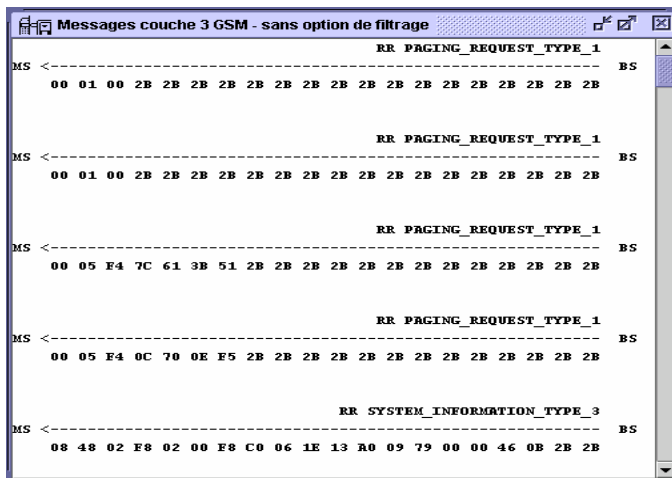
Messages couche 3 GSM - sans option de filtrage

RR PAGING_REQUEST_TYPE_1
MS <------------------------------------------------------------ BS
00 01 00 2B 2B 2B 2B 2B 2B 2B 2B 2B 2B 2B 2B 2B 2B 2B 2B

RR PAGING_REQUEST_TYPE_1
MS <------------------------------------------------------------ BS
00 01 00 2B 2B 2B 2B 2B 2B 2B 2B 2B 2B 2B 2B 2B 2B 2B 2B

RR PAGING_REQUEST_TYPE_1
MS <------------------------------------------------------------ BS
00 05 F4 7C 61 3B 51 2B 2B 2B 2B 2B 2B 2B 2B 2B 2B 2B 2B

RR PAGING_REQUEST_TYPE_1
MS <------------------------------------------------------------ BS
00 05 F4 0C 70 0E F5 2B 2B 2B 2B 2B 2B 2B 2B 2B 2B 2B 2B

RR SYSTEM_INFORMATION_TYPE_3
MS <------------------------------------------------------------ BS
08 48 02 F8 02 00 F8 C0 06 1E 13 A0 09 79 00 00 46 0B 2B 2B